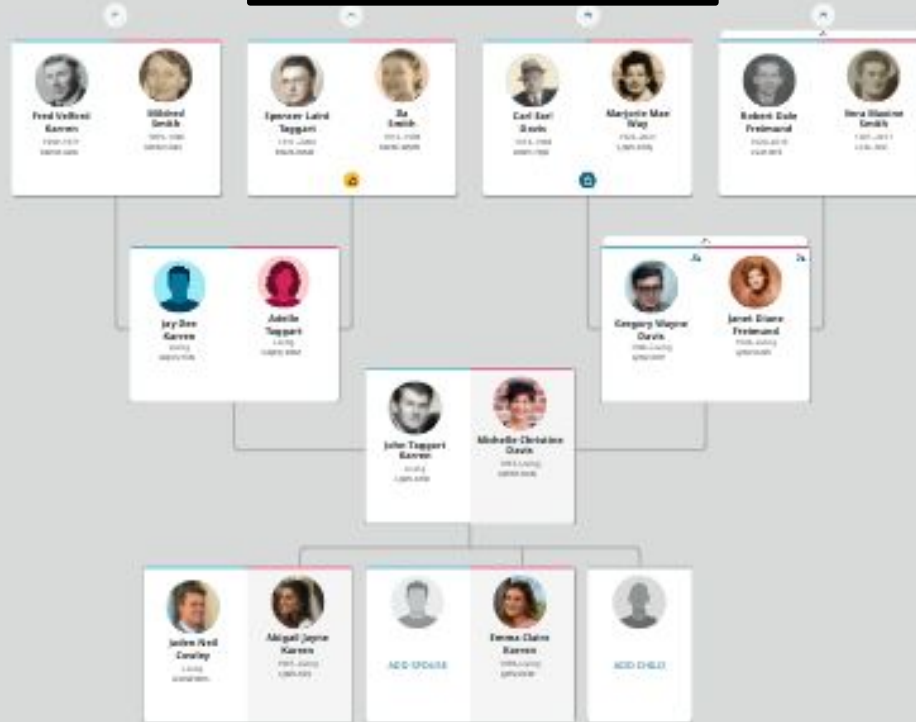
Fred Velbert Karren
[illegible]

Mildred Smith
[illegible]

Spencer Laird Taggart
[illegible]

Ila Smith
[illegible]

Carl Earl Davis
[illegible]

Marjorie Mae Way
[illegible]

Robert Dale Freimund
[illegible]

Vera Maxine Smith
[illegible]

Jay Dee Karren
Living
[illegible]

Adelle Taggart
Living
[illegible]

Gregory Wayne Davis
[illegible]

Janet Diane Freimund
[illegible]

John Taggart Karren
Living
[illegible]

Michelle Christine Davis
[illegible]

Jaden Neil Cowley
Living
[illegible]

Abigail Jayne Karren
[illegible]

ADD SPOUSE

Emma Claire Karren
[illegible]

ADD CHILD